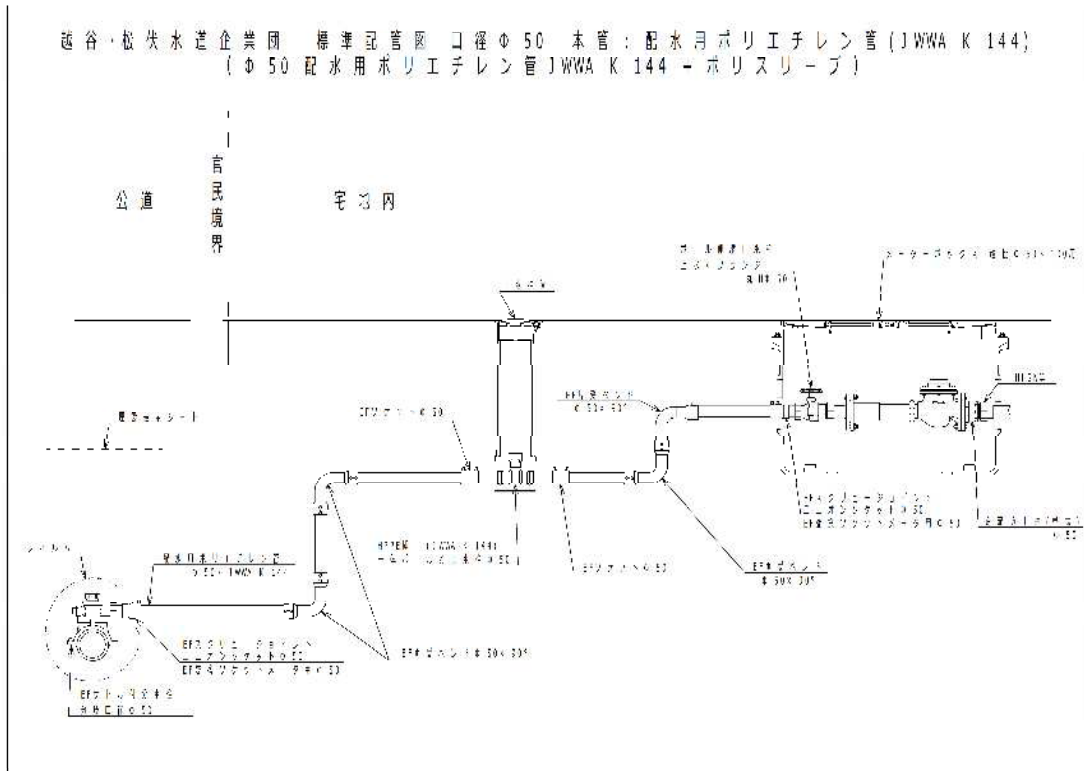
越谷・松伏水道企業団　標準配管図　口径φ50　本管：配水用ポリエチレン管(JWWA K 144)
(φ50 配水用ポリエチレン管JWWA K 144－ポリスリーブ)

官民境界

公道

宅地内

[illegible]

メーターボックス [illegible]

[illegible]

EF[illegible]ベンド
φ50×90°

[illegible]

EFソケットφ50

埋設シート

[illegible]

配水用ポリエチレン管
φ50 JWWA K 144

EF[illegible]
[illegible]

EFソケットφ50

EF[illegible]ベンド
φ50×90°

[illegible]

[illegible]

EF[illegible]
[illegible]

EF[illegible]ベンドφ50×90°

EF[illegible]
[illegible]φ50

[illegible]
φ50